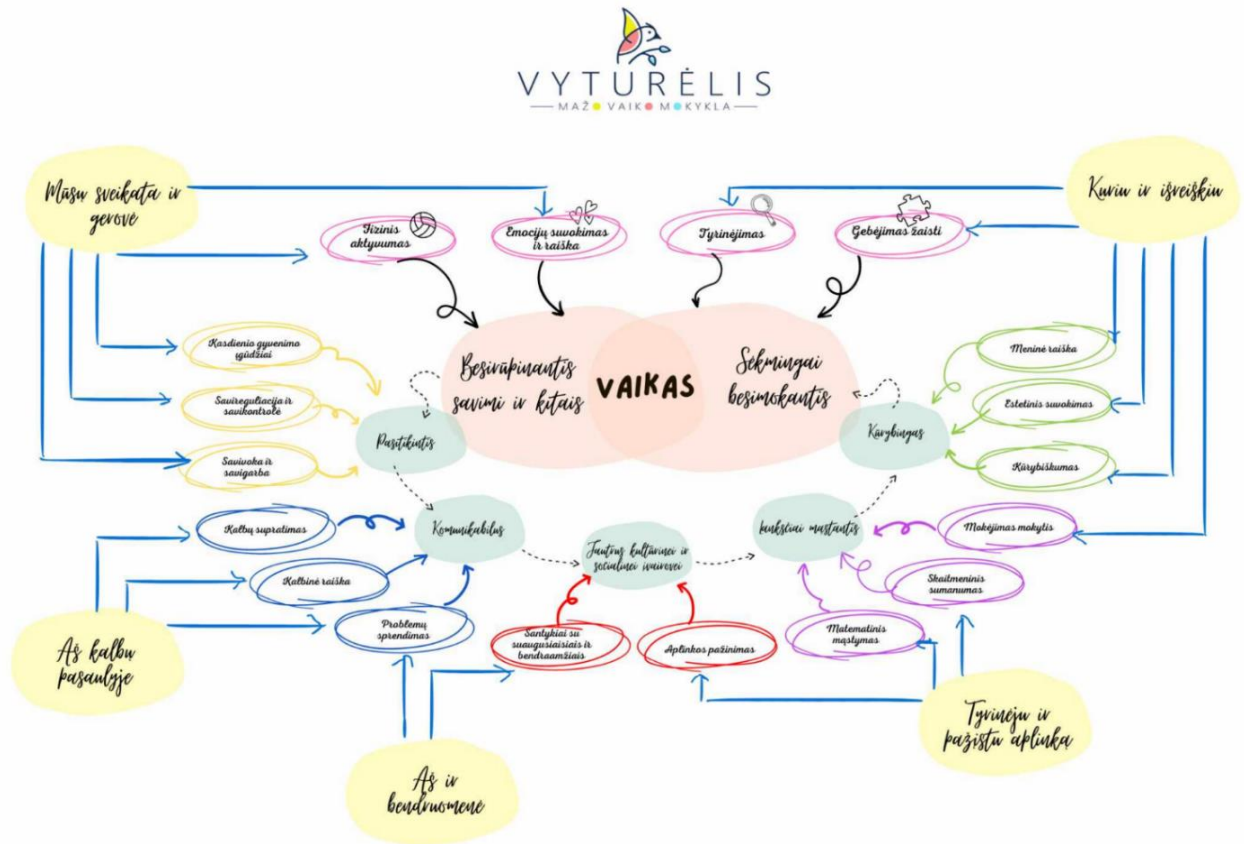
VYTURĖLIS
MAŽO VAIKO MOKYKLA

Mūsų sveikata ir gerovė

Kuriu ir išreiškiu

Fizinis aktyvumas

Emocijų suvokimas ir raiška

Tyrinėjimas

Gebėjimas žaisti

Besirūpinantis savimi ir kitais

VAIKAS

Sėkmingai besimokantis

Kasdienio gyvenimo įgūdžiai

Savireguliacija ir savikontrolė

Savivoka ir savigarba

Pasitikintis

Meninė raiška

Estetinis suvokimas

Kūrybiškumas

Kūrybingas

Kalbos supratimas

Kalbinė raiška

Problemų sprendimas

Komunikabilus

Jautrus kultūrinei ir socialinei įvairovei

Santykiai su suaugusiaisiais ir bendraamžiais

Aplinkos pažinimas

Kritiškai mąstantis

Mokėjimas mokytis

Skaitmeninis sumanumas

Matematinis mąstymas

Aš kalbų pasaulyje

Aš ir bendruomenė

Tyrinėju ir pažįstu aplinką